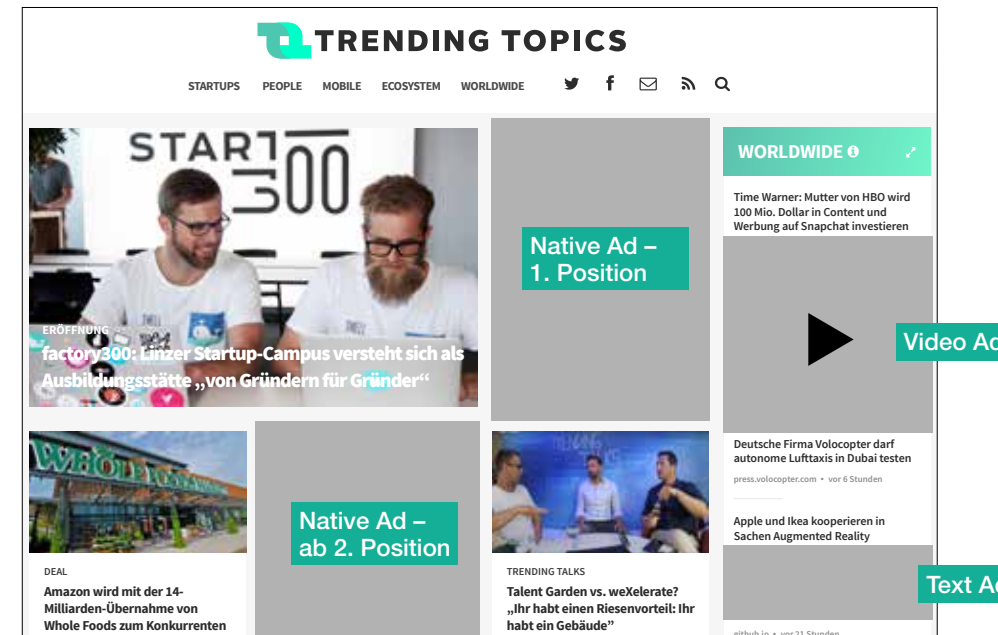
TRENDING TOPICS

STARTUPS PEOPLE MOBILE ECOSYSTEM WORLDWIDE

START 300

ERÖFFNUNG
factory300: Linzer Startup-Campus versteht sich als Ausbildungsstätte „von Gründern für Gründer“

Native Ad – 1. Position

WORLDWIDE

Time Warner: Mutter von HBO wird 100 Mio. Dollar in Content und Werbung auf Snapchat investieren

Video Ad

Deutsche Firma Volocopter darf autonome Lufttaxis in Dubai testen

press.volocopter.com • vor 6 Stunden

Apple und Ikea kooperieren in Sachen Augmented Reality

Text Ad

github.io • vor 21 Stunden

WHOLE FOODS

DEAL
Amazon wird mit der 14-Milliarden-Übernahme von Whole Foods zum Konkurrenten

Native Ad – ab 2. Position

TRENDING TALKS
Talent Garden vs. weXelerate? „Ihr habt einen Riesenvorteil: Ihr habt ein Gebäude“